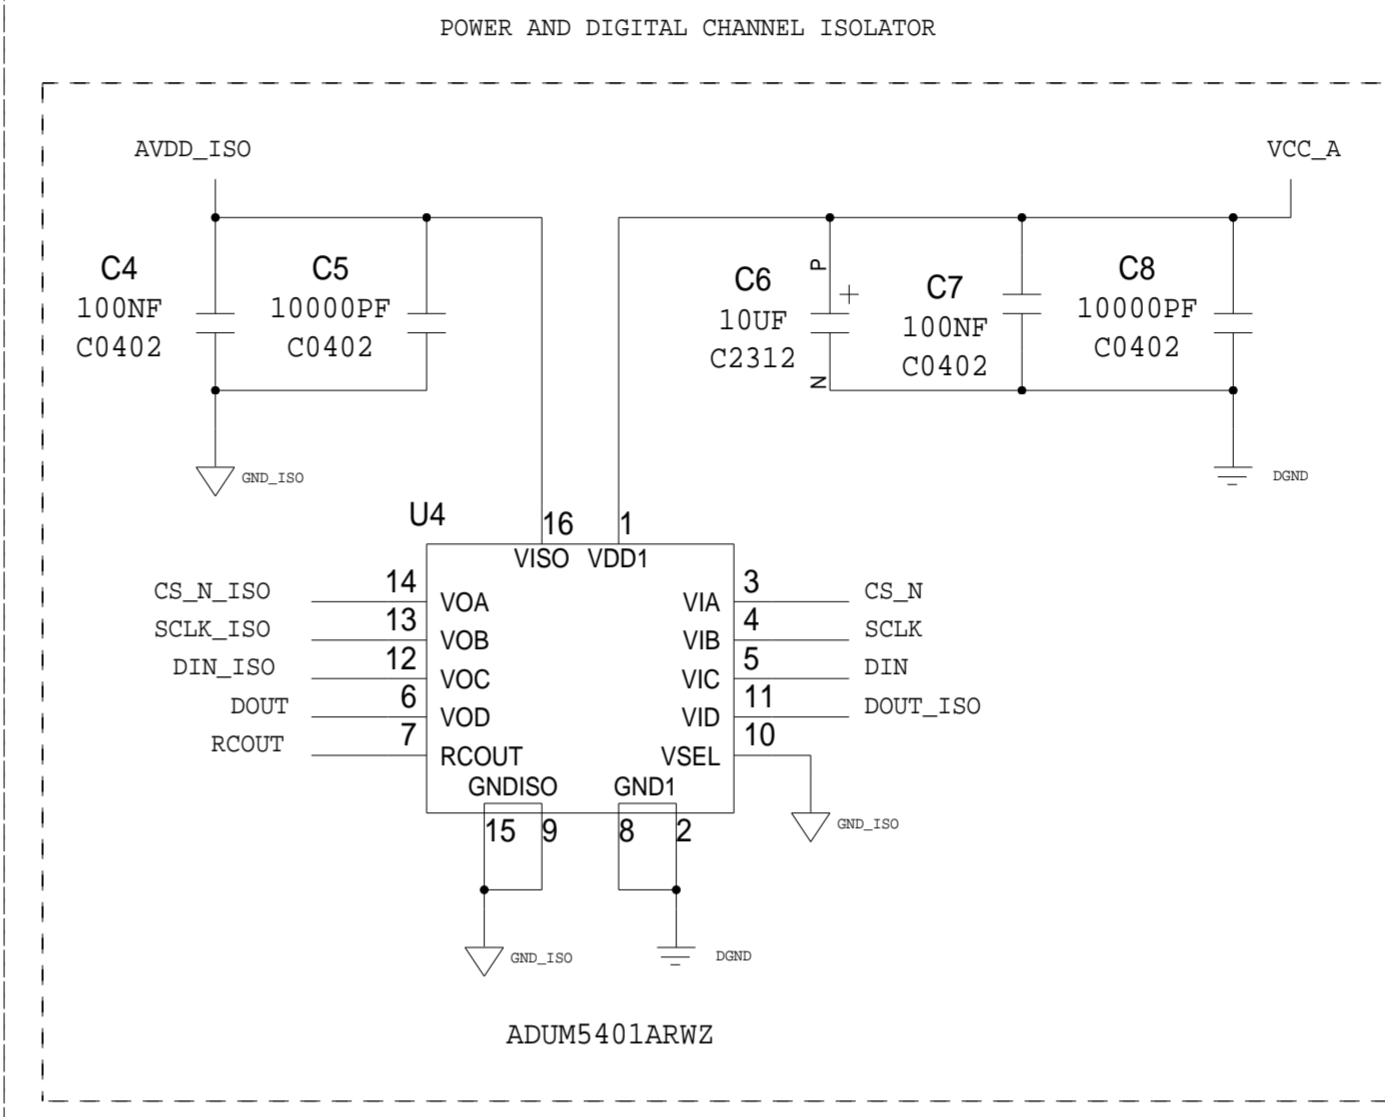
POWER AND DIGITAL CHANNEL ISOLATOR

AVDD_ISO

VCC_A

C4
100NF
C0402

C5
10000PF
C0402

C6
10UF
C2312

P
+
N

C7
100NF
C0402

C8
10000PF
C0402

GND_ISO

DGND

U4

16
VISO

1
VDD1

CS_N_ISO 14 VOA
SCLK_ISO 13 VOB
DIN_ISO 12 VOC
DOUT 6 VOD
RCOUT 7 RCOUT

VIA 3 CS_N
VIB 4 SCLK
VIC 5 DIN
VID 11 DOUT_ISO
VSEL 10

GND_ISO

GNDISO
15 9

GND1
8 2

GND_ISO

DGND

ADUM5401ARWZ